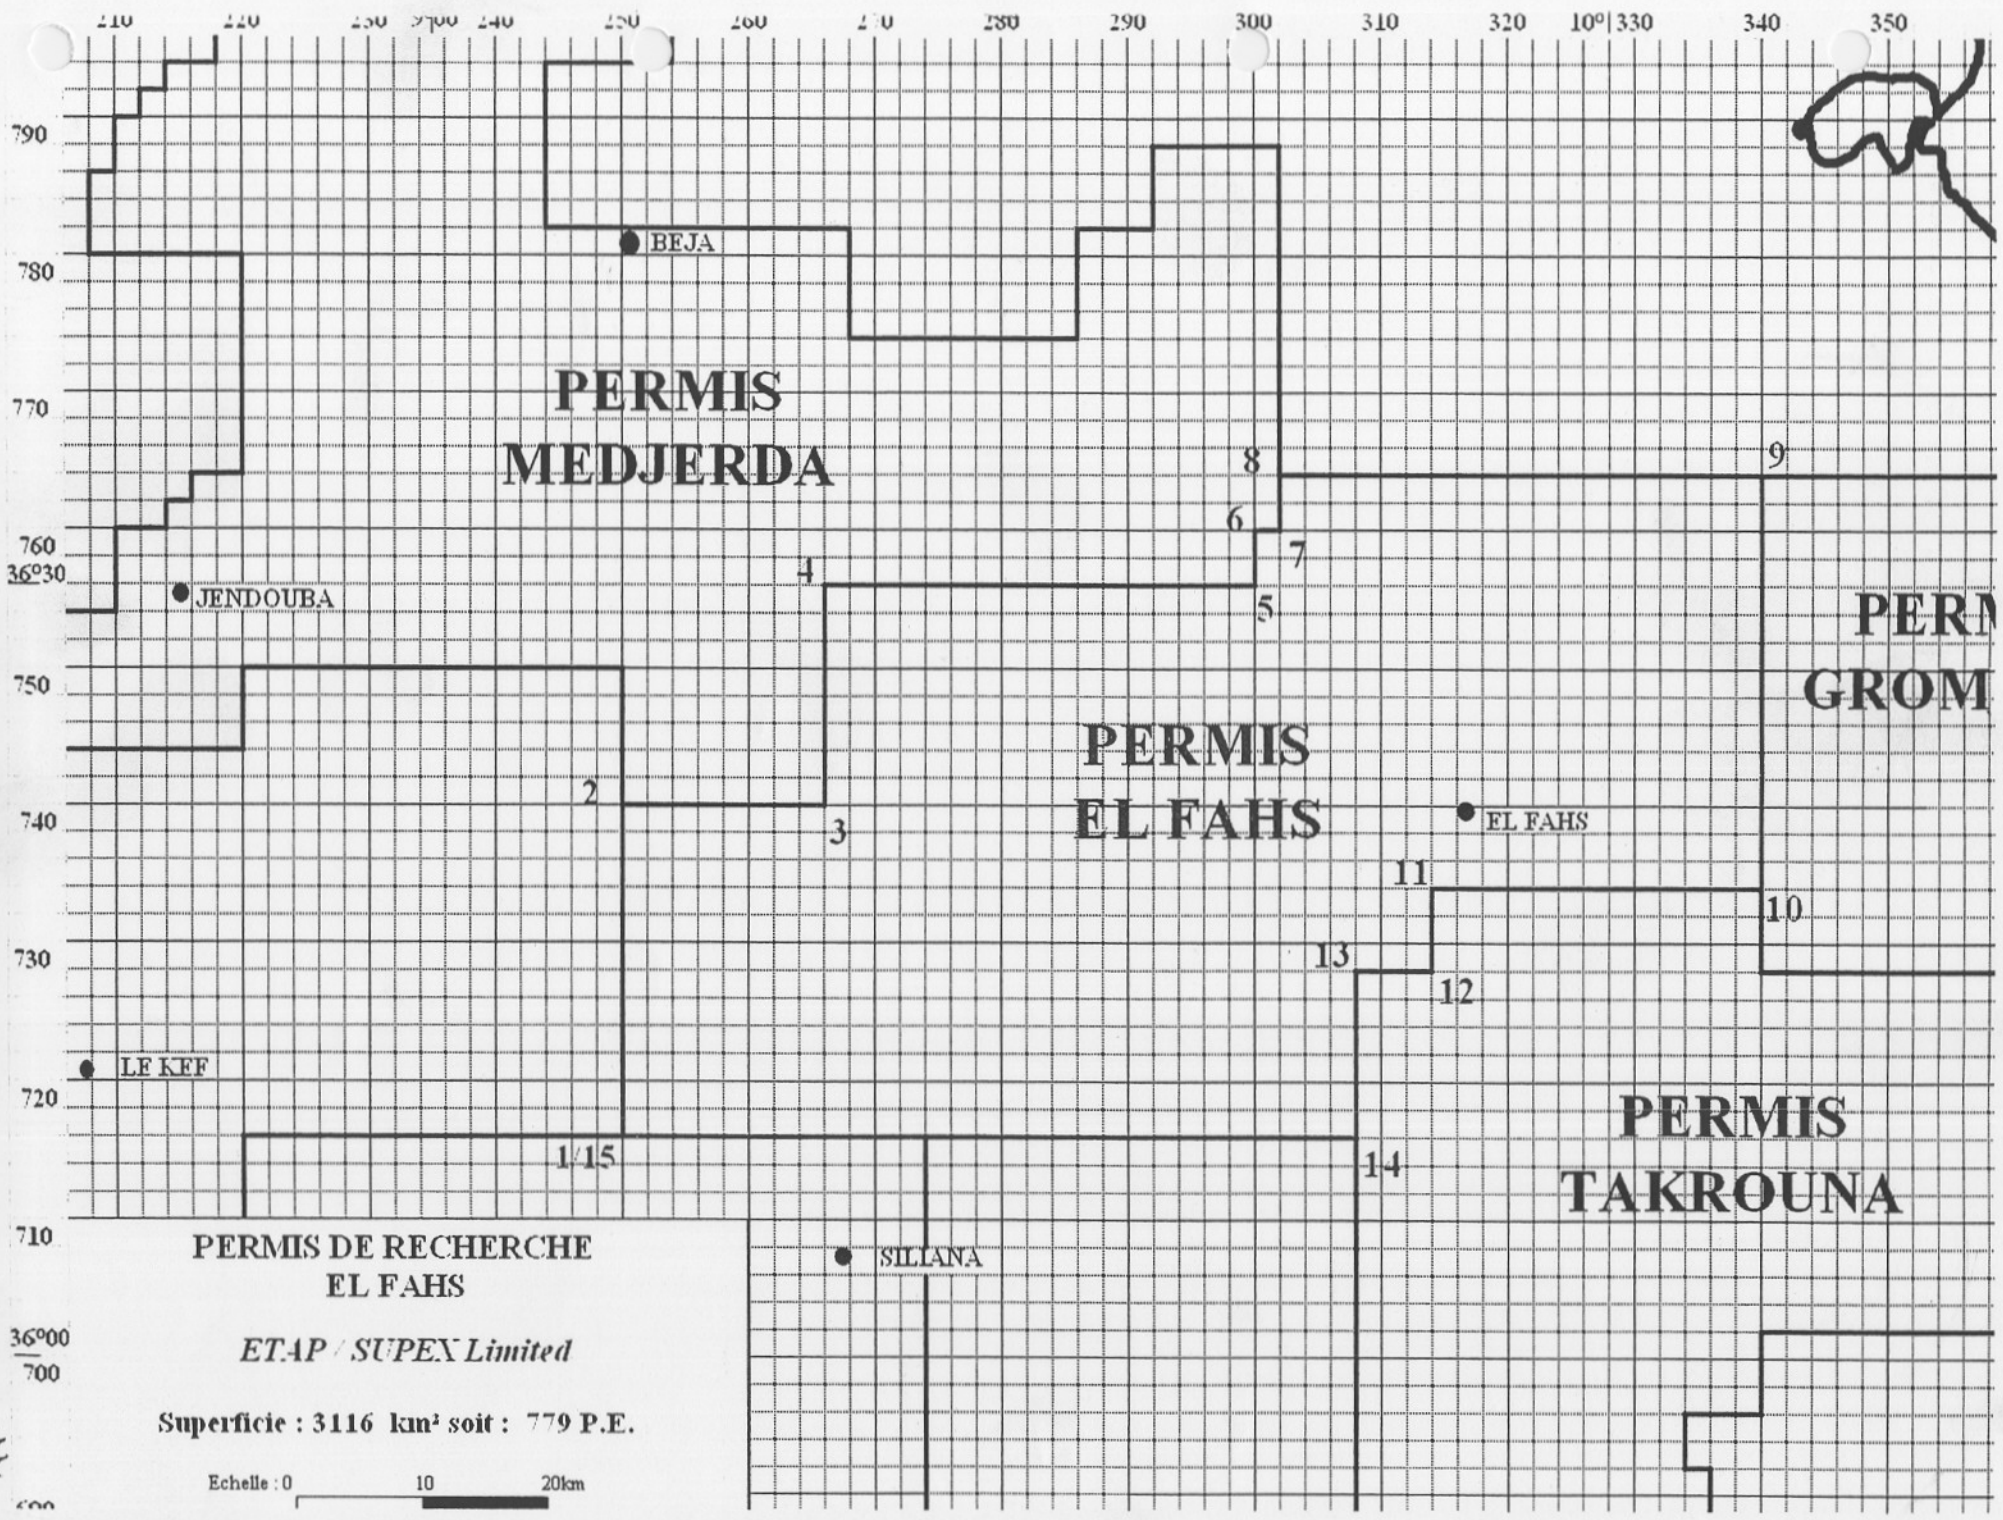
210 220 230 9°00 240 250 260 270 280 290 300 310 320 10°|330 340 350

790
780
770
760
36°30
750
740
730
720
710
36°00
700
690

BEJA

PERMIS
MEDJERDA

8
9
6
7
4
5

JENDOUBA

PERM
GROM

PERMIS
EL FAHS

2
3

EL FAHS

11
10
13
12

LE KEF

PERMIS
TAKROUNA

1/15
14

PERMIS DE RECHERCHE
EL FAHS

ETAP / SUPEX Limited

Superficie : 3116 km² soit : 779 P.E.

Echelle : 0 10 20km

SILIANA